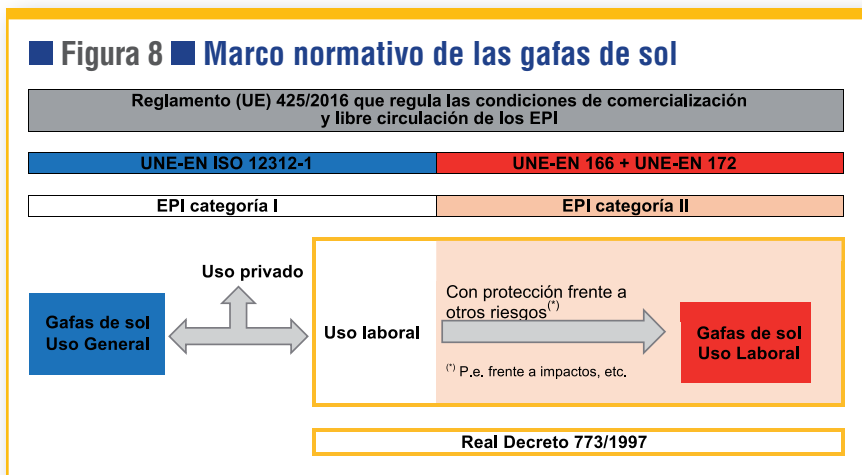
Figura 8 Marco normativo de las gafas de sol

Reglamento (UE) 425/2016 que regula las condiciones de comercialización y libre circulación de los EPI

| UNE-EN ISO 12312-1 | UNE-EN 166 + UNE-EN 172 |
|---|---|
| EPI categoría I | EPI categoría II |

Uso privado

Gafas de sol Uso General

Uso laboral

Con protección frente a otros riesgos$^{(*)}$

$^{(*)}$ P.e. frente a impactos, etc.

Gafas de sol Uso Laboral

Real Decreto 773/1997